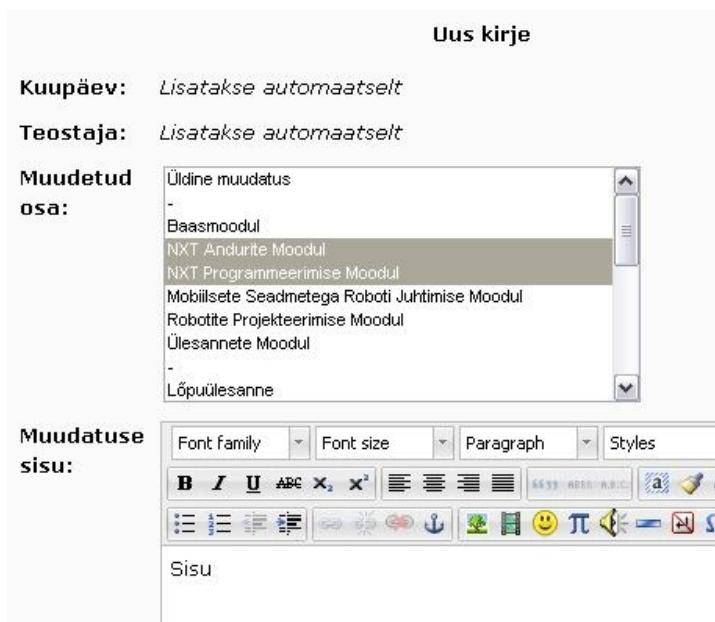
Uus kirje

Kuupäev: Lisatakse automaatselt

Teostaja: Lisatakse automaatselt

Muudetud osa:

Üldine muudatus
-
Baasmoodul
NXT Andurite Moodul
NXT Programmeerimise Moodul
Mobiilsete Seadmetega Roboti Juhtimise Moodul
Robotite Projekteerimise Moodul
Ülesannete Moodul
-
Lõpuülesanne

Muudatuse sisu:

Font family
Font size
Paragraph
Styles

B I U ABC $x_2$ $x^2$

Sisu